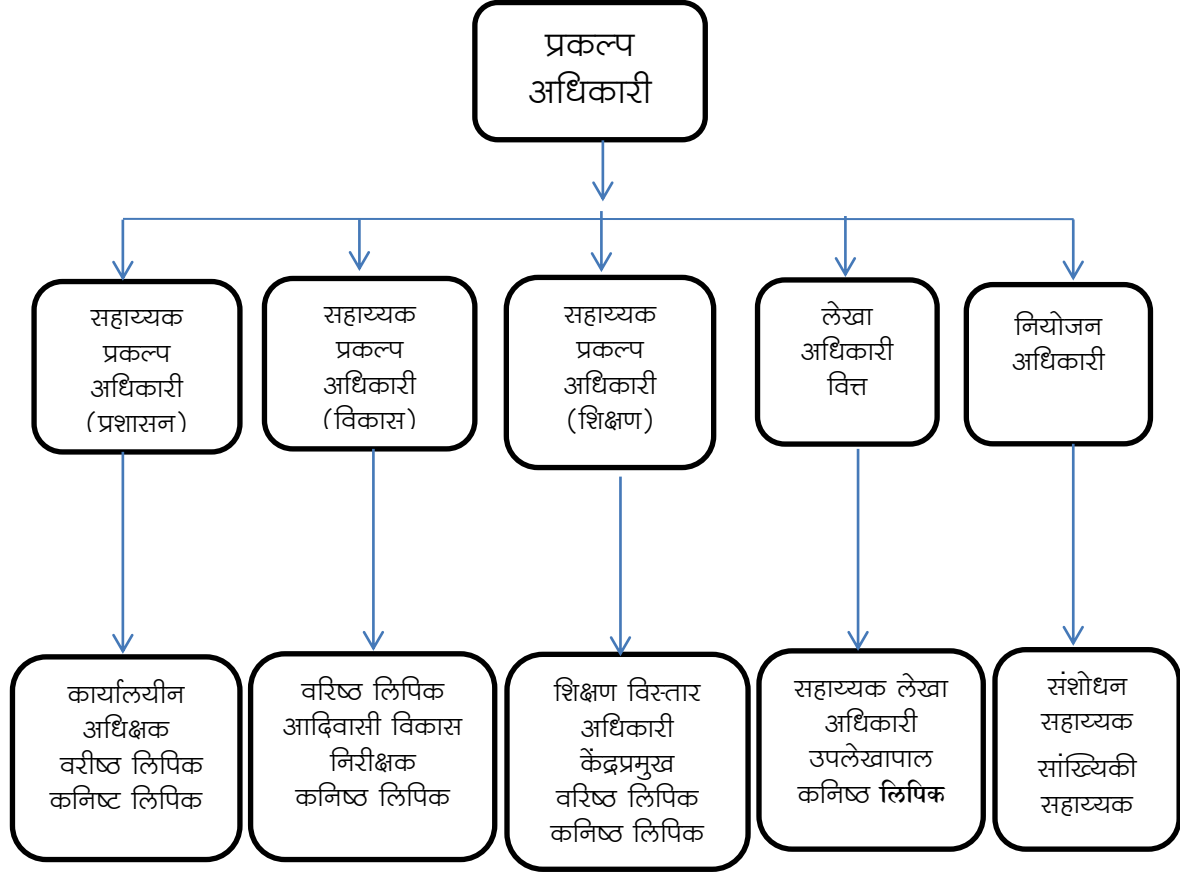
प्रकल्प अधिकारी

सहाय्यक प्रकल्प अधिकारी (प्रशासन)

सहाय्यक प्रकल्प अधिकारी (विकास)

सहाय्यक प्रकल्प अधिकारी (शिक्षण)

लेखा अधिकारी वित्त

नियोजन अधिकारी

कार्यालयीन अधिक्षक वरीष्ठ लिपिक कनिष्ट लिपिक

वरिष्ठ लिपिक आदिवासी विकास निरीक्षक कनिष्ठ लिपिक

शिक्षण विस्तार अधिकारी केंद्रप्रमुख वरिष्ठ लिपिक कनिष्ठ लिपिक

सहाय्यक लेखा अधिकारी उपलेखापाल कनिष्ठ लिपिक

संशोधन सहाय्यक सांख्यिकी सहाय्यक